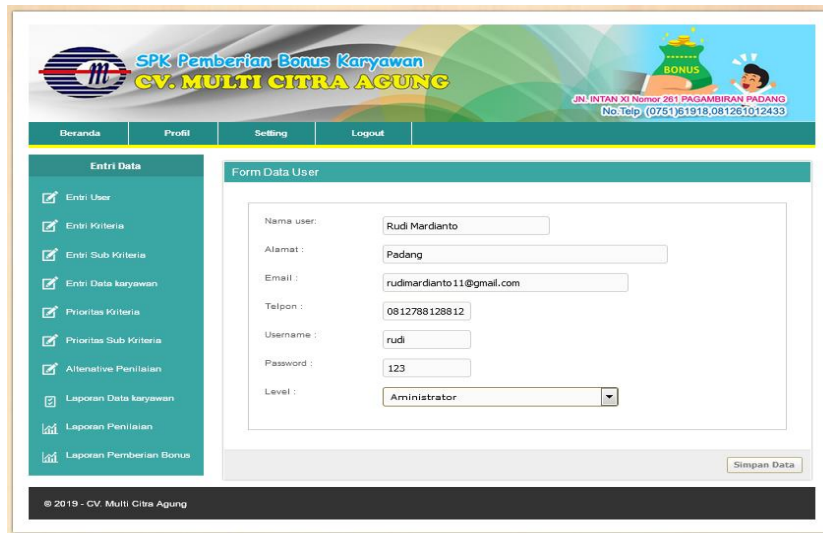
SPK Pemberian Bonus Karyawan
CV. MULTI CITRA AGUNG

BONUS

JN. INTAN XI Nomor 261 PAGAMBIRAN PADANG
No.Telp (0751)61918,081261012433

Beranda
Profil
Setting
Logout

Entri Data
Entri User
Entri Kriteria
Entri Sub Kriteria
Entri Data karyawan
Prioritas Kriteria
Prioritas Sub Kriteria
Altenative Penilaian
Laporan Data karyawan
Laporan Penilaian
Laporan Pemberian Bonus

Form Data User

Nama user: Rudi Mardianto
Alamat : Padang
Email : rudimardianto11@gmail.com
Telpon : 0812788128812
Username : rudi
Password : 123
Level : Aministrator

Simpan Data

© 2019 - CV. Multi Citra Agung